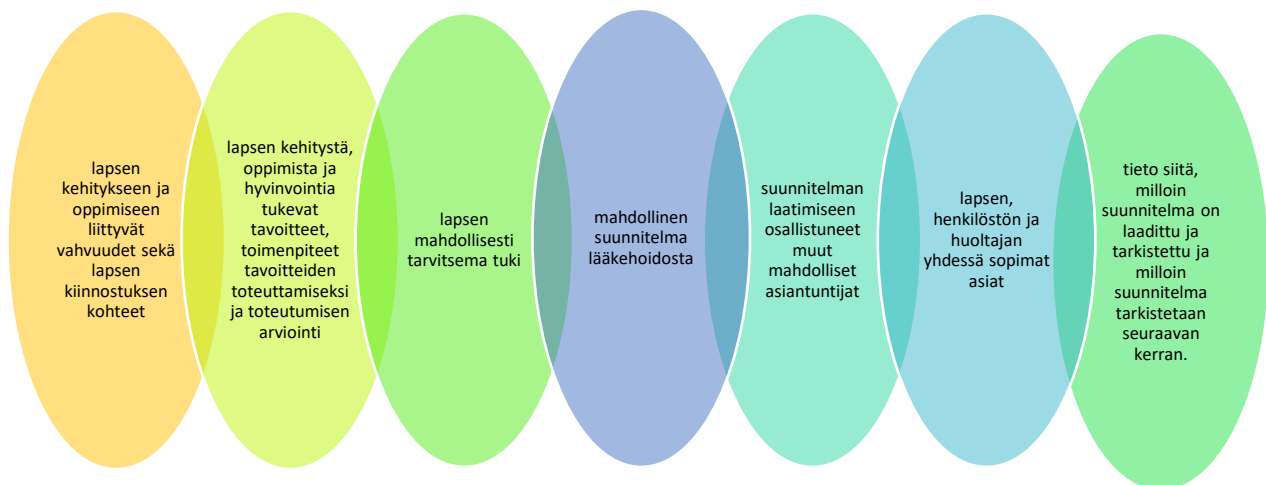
lapsen kehitykseen ja oppimiseen liittyvät vahvuudet sekä lapsen kiinnostuksen kohteet

lapsen kehitystä, oppimista ja hyvinvointia tukevat tavoitteet, toimenpiteet tavoitteiden toteuttamiseksi ja toteutumisen arviointi

lapsen mahdollisesti tarvitsema tuki

mahdollinen suunnitelma lääkehoidosta

suunnitelman laatimiseen osallistuneet muut mahdolliset asiantuntijat

lapsen, henkilöstön ja huoltajan yhdessä sopimat asiat

tieto siitä, milloin suunnitelma on laadittu ja tarkistettu ja milloin suunnitelma tarkistetaan seuraavan kerran.